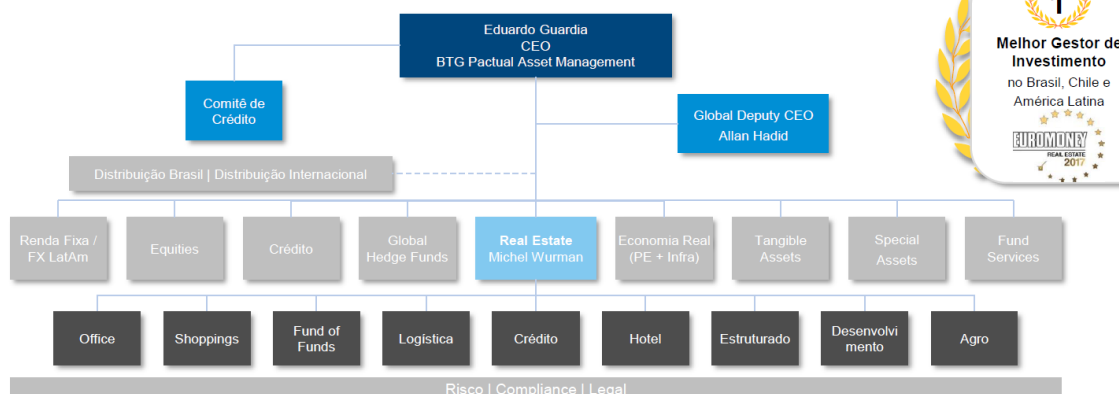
Eduardo Guardia
CEO
BTG Pactual Asset Management

Comitê de Crédito

Global Deputy CEO
Allan Hadid

Distribuição Brasil | Distribuição Internacional

1
Melhor Gestor de Investimento
no Brasil, Chile e América Latina
EUROMONEY
REAL ESTATE
2017

Renda Fixa / FX LatAm

Equities

Crédito

Global Hedge Funds

Real Estate
Michel Wurman

Economia Real (PE + Infra)

Tangible Assets

Special Assets

Fund Services

Office

Shoppings

Fund of Funds

Logística

Crédito

Hotel

Estruturado

Desenvolvimento

Agro

Risco | Compliance | Legal